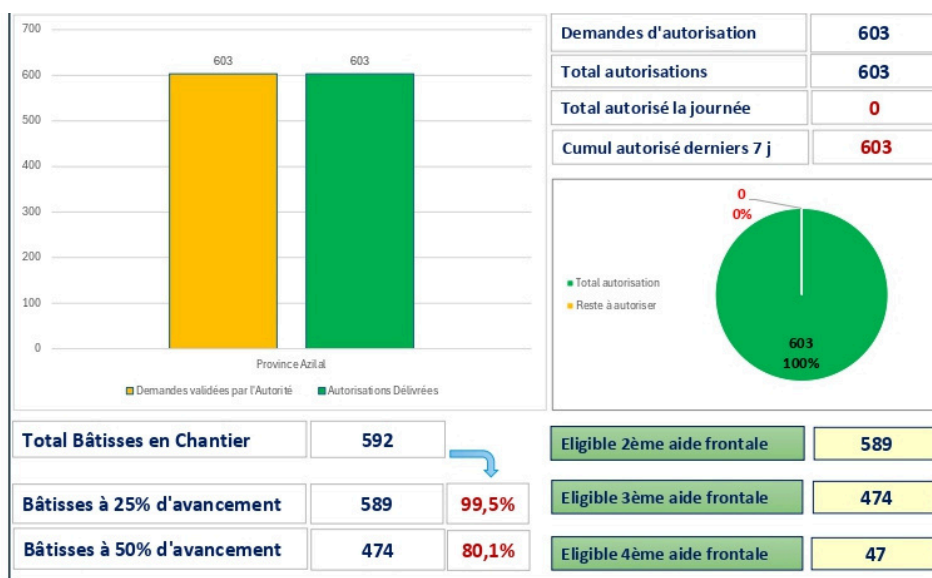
700
600
500
400
300
200
100
0

603
603

Province Azilal

Demandes validées par l'Autorité
Autorisations Délivrées

| Demandes d'autorisation | 603 |
|---|---|
| Total autorisations | 603 |
| Total autorisé la journée | 0 |
| Cumul autorisé derniers 7 j | 603 |

0
0%

Total autorisation
Reste à autoriser

603
100%

| Total Bâtisses en Chantier | 592 | |
|---|---|---|
| Bâtisses à 25% d'avancement | 589 | 99,5% |
| Bâtisses à 50% d'avancement | 474 | 80,1% |

| Eligible 2ème aide frontale | 589 |
|---|---|
| Eligible 3ème aide frontale | 474 |
| Eligible 4ème aide frontale | 47 |